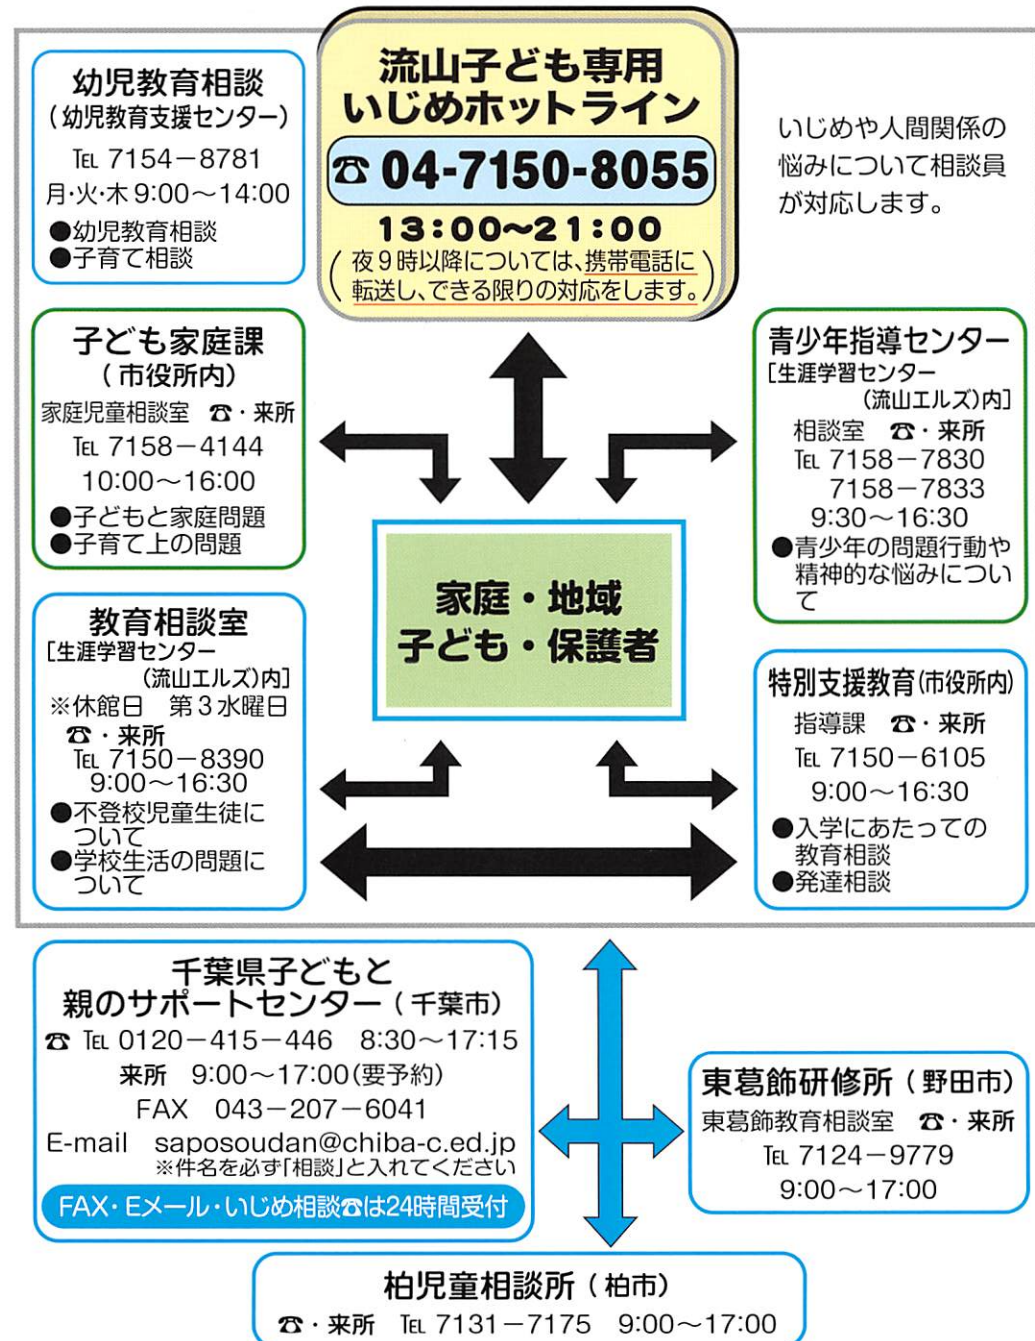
幼児教育相談
（幼児教育支援センター）
TEL 7154－8781
月･火･木 9:00～14:00
●幼児教育相談
●子育て相談

流山子ども専用
いじめホットライン
☎ 04-7150-8055
13:00～21:00
（夜9時以降については、携帯電話に転送し、できる限りの対応をします。）

いじめや人間関係の悩みについて相談員が対応します。

子ども家庭課
（市役所内）
家庭児童相談室　☎・来所
TEL 7158－4144
10:00～16:00
●子どもと家庭問題
●子育て上の問題

青少年指導センター
［生涯学習センター（流山エルズ）内］
相談室　☎・来所
TEL 7158－7830
7158－7833
9:30～16:30
●青少年の問題行動や精神的な悩みについて

家庭・地域
子ども・保護者

教育相談室
［生涯学習センター（流山エルズ）内］
※休館日　第3水曜日
☎・来所
TEL 7150－8390
9:00～16:30
●不登校児童生徒について
●学校生活の問題について

特別支援教育(市役所内)
指導課　☎・来所
TEL 7150－6105
9:00～16:30
●入学にあたっての教育相談
●発達相談

千葉県子どもと
親のサポートセンター（千葉市）
☎ TEL 0120－415－446　8:30～17:15
来所　9:00～17:00(要予約)
FAX　043－207－6041
E-mail　saposoudan@chiba-c.ed.jp
※件名を必ず「相談」と入れてください
FAX・Eメール・いじめ相談☎は24時間受付

東葛飾研修所（野田市）
東葛飾教育相談室　☎・来所
TEL 7124－9779
9:00～17:00

柏児童相談所（柏市）
☎・来所　TEL 7131－7175　9:00～17:00